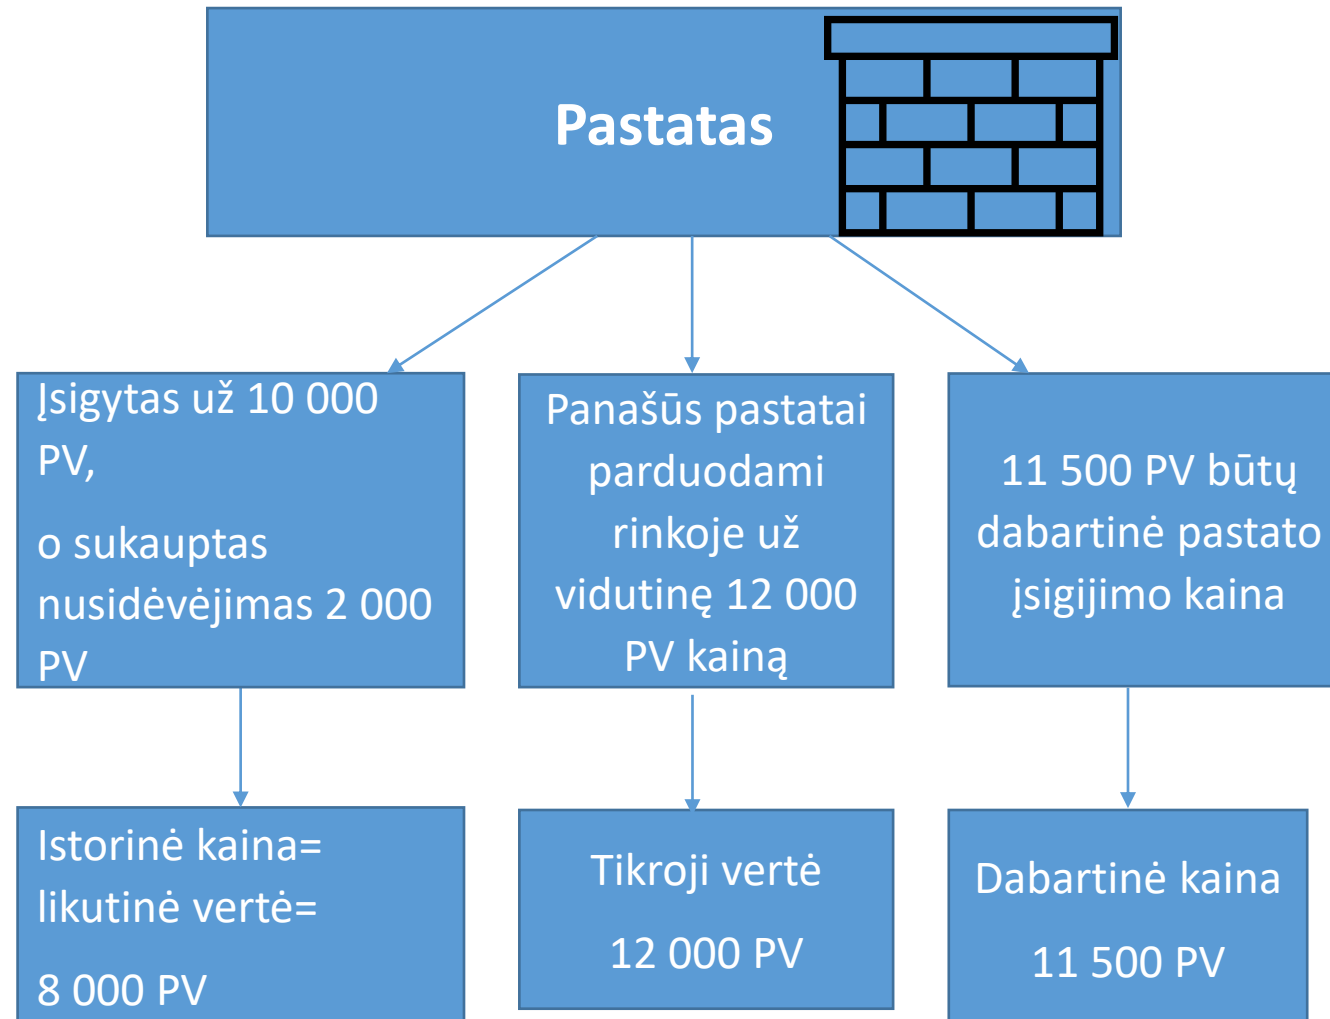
Pastatas

Įsigytas už 10 000 PV,

o sukauptas nusidėvėjimas 2 000 PV

Panašūs pastatai parduodami rinkoje už vidutinę 12 000 PV kainą

11 500 PV būtų dabartinė pastato įsigijimo kaina

Istorinė kaina= likutinė vertė=

8 000 PV

Tikroji vertė

12 000 PV

Dabartinė kaina

11 500 PV